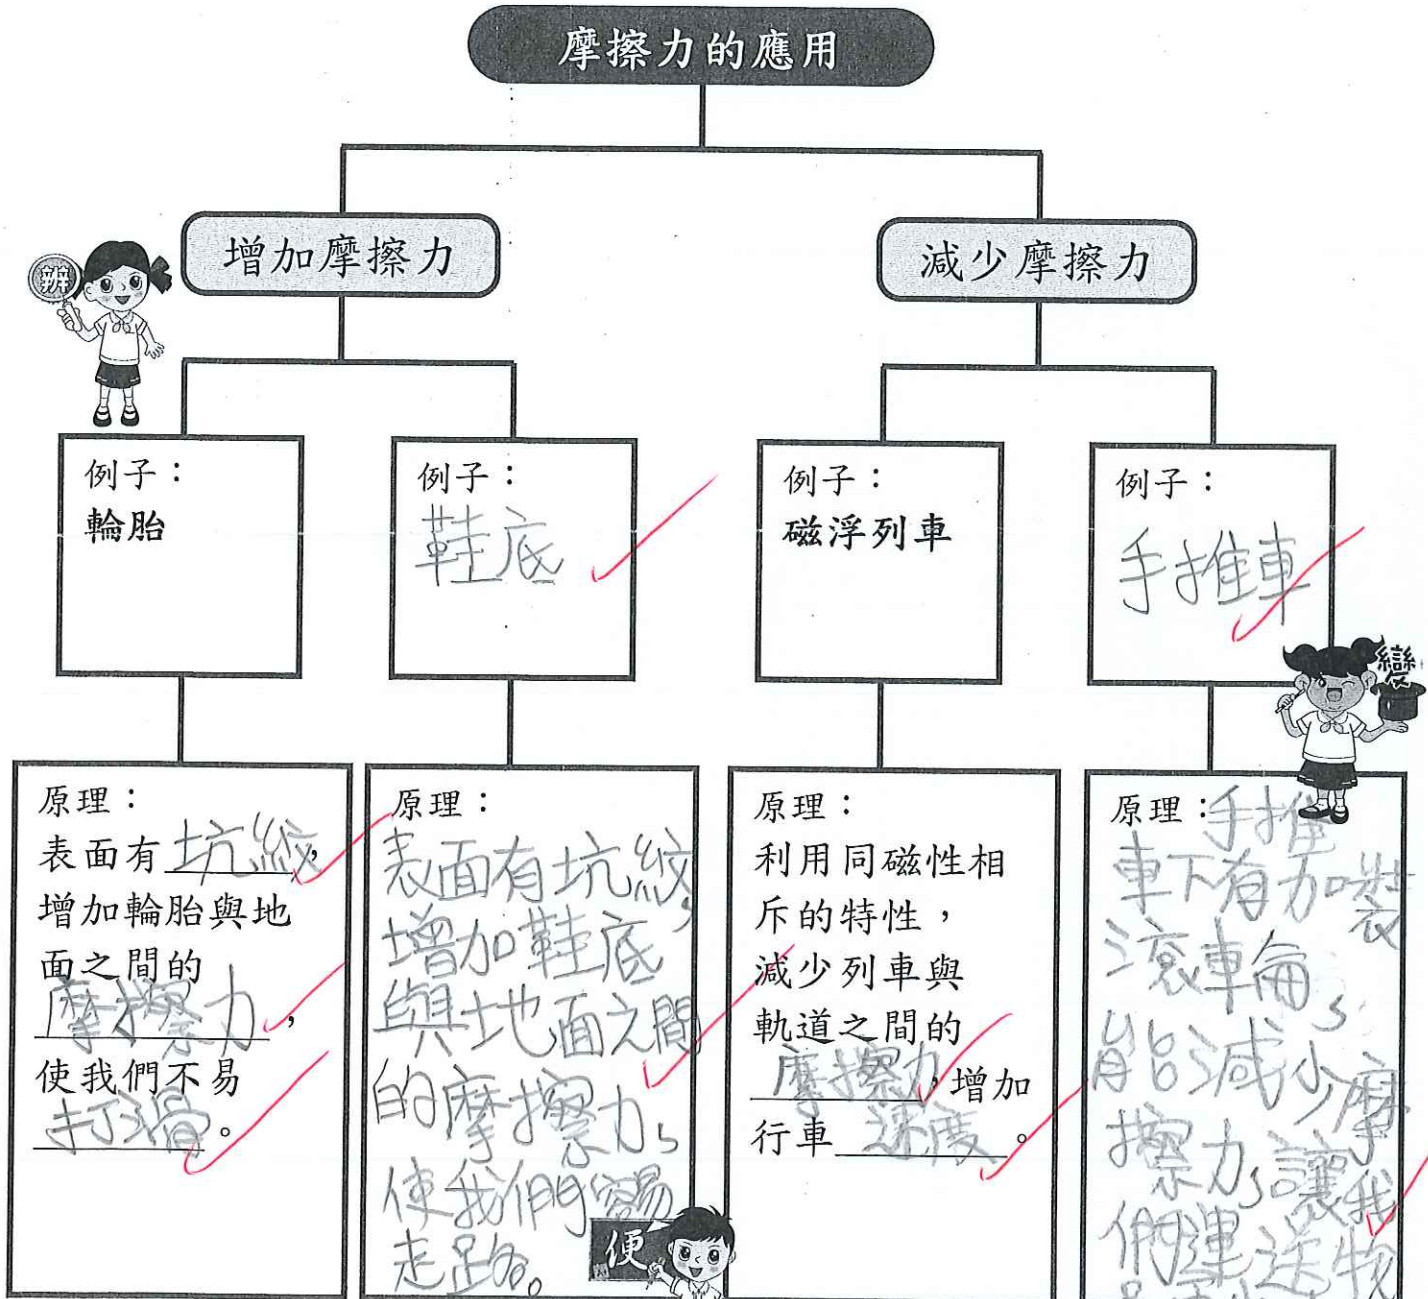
摩擦力的應用

增加摩擦力

減少摩擦力

辨

例子：
輪胎

例子：
鞋底

例子：
磁浮列車

例子：
手推車

變

原理：
表面有坑紋，增加輪胎與地面之間的摩擦力，使我們不易打滑。

原理：
表面有坑紋，增加鞋底與地面之間的摩擦力，使我們容易走路。

便

原理：
利用同磁性相斥的特性，減少列車與軌道之間的摩擦力，增加行車速度。

原理：手推車下有加裝滾輪，能減少摩擦力，讓我們運送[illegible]